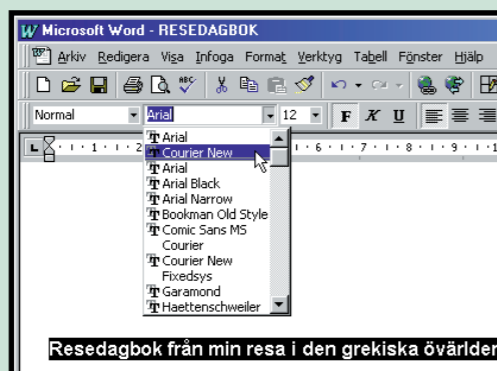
Microsoft Word - RESEDAGBOK

Arkiv Redigera Visa Infoga Format Verktyg Tabell Fönster Hjälp

Normal Arial 12 F K U

1 · 2 · 6 · 7 · 8 · 9 · 1

Arial
Courier New
Arial
Arial Black
Arial Narrow
Bookman Old Style
Comic Sans MS
Courier
Courier New
Fixedsys
Garamond
Haettenschweiler

Resedagbok från min resa i den grekiska övärlden